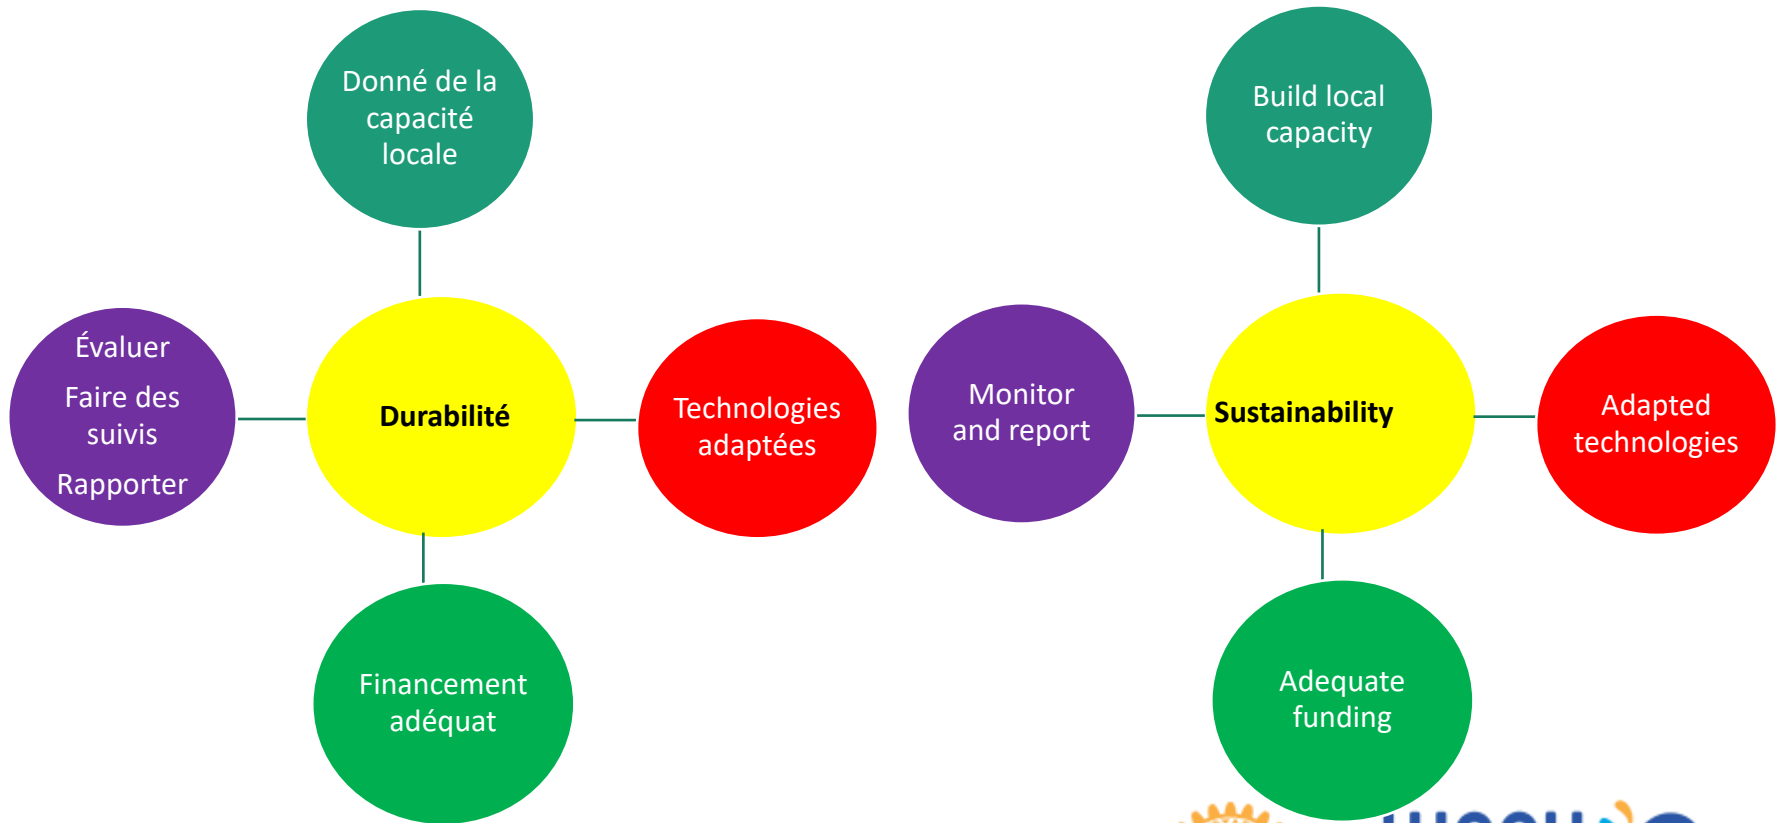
Donné de la capacité locale

Évaluer

Faire des suivis

Rapporter

Durabilité

Technologies adaptées

Financement adéquat

Build local capacity

Monitor and report

Sustainability

Adapted technologies

Adequate funding

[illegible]